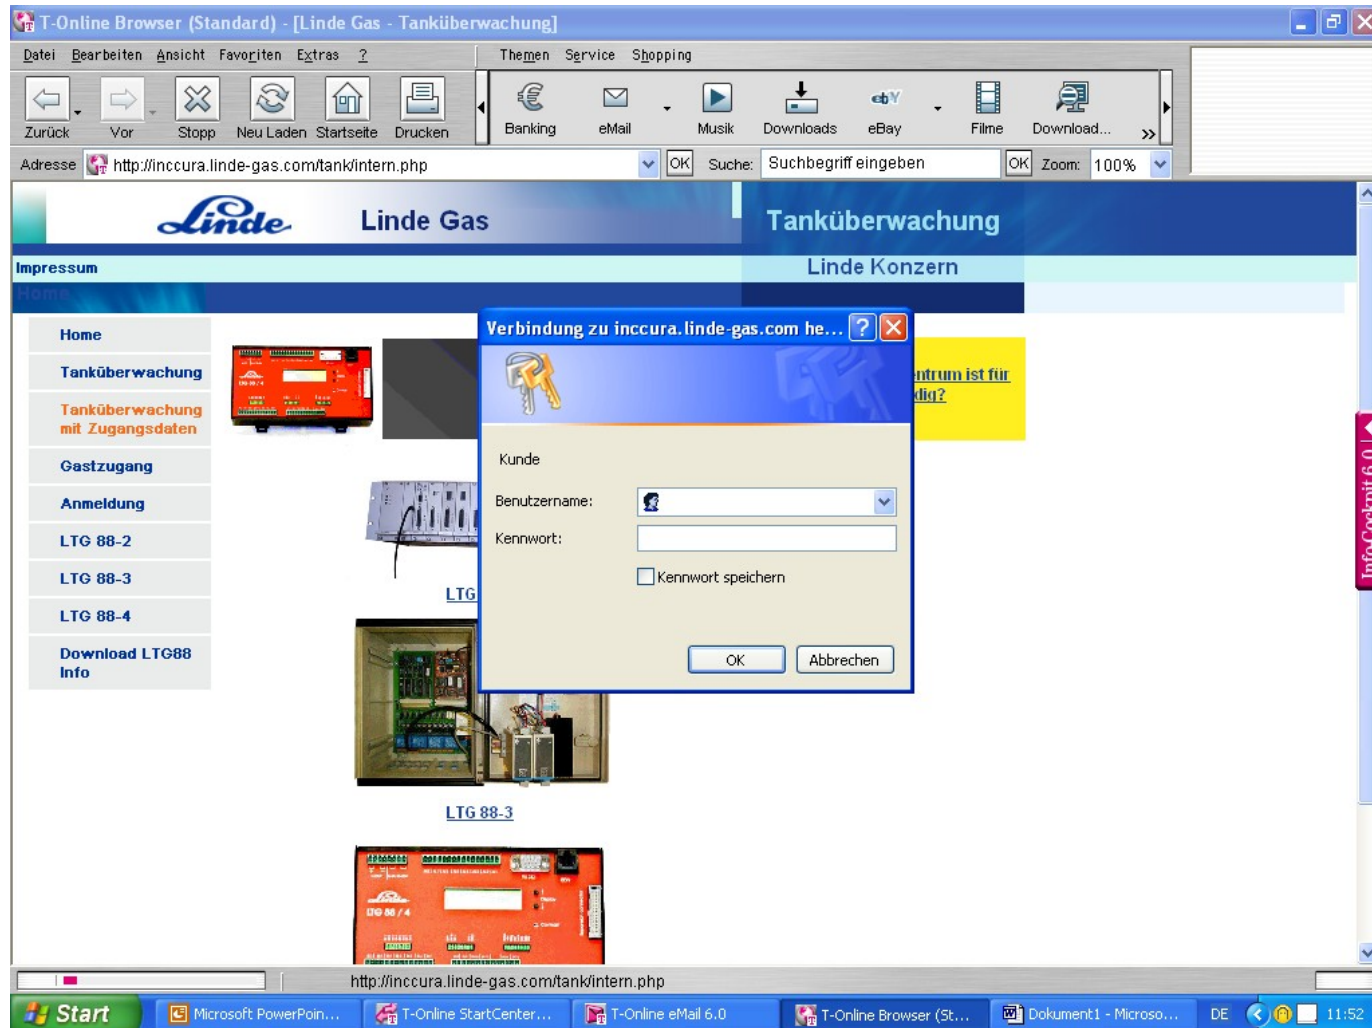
T-Online Browser (Standard) - [Linde Gas - Tanküberwachung]

Datei Bearbeiten Ansicht Favoriten Extras ? Themen Service Shopping

Zurück Vor Stopp Neu Laden Startseite Drucken Banking eMail Musik Downloads eBay Filme Download... »

Adresse http://inccura.linde-gas.com/tank/intern.php OK Suche: Suchbegriff eingeben OK Zoom: 100%

Linde Linde Gas Tanküberwachung

Impressum Linde Konzern

Home

Home

Tanküberwachung

Tanküberwachung mit Zugangsdaten

Gastzugang

Anmeldung

LTG 88-2

LTG 88-3

LTG 88-4

Download LTG88 Info

ntrum ist für dig?

LTG

LTG 88-3

Verbindung zu inccura.linde-gas.com he...

Kunde

Benutzername:

Kennwort:

Kennwort speichern

OK Abbrechen

InfoCockpit 6.0

http://inccura.linde-gas.com/tank/intern.php

Start Microsoft PowerPoin... T-Online StartCenter... T-Online eMail 6.0 T-Online Browser (St... Dokument1 - Microso... DE 11:52